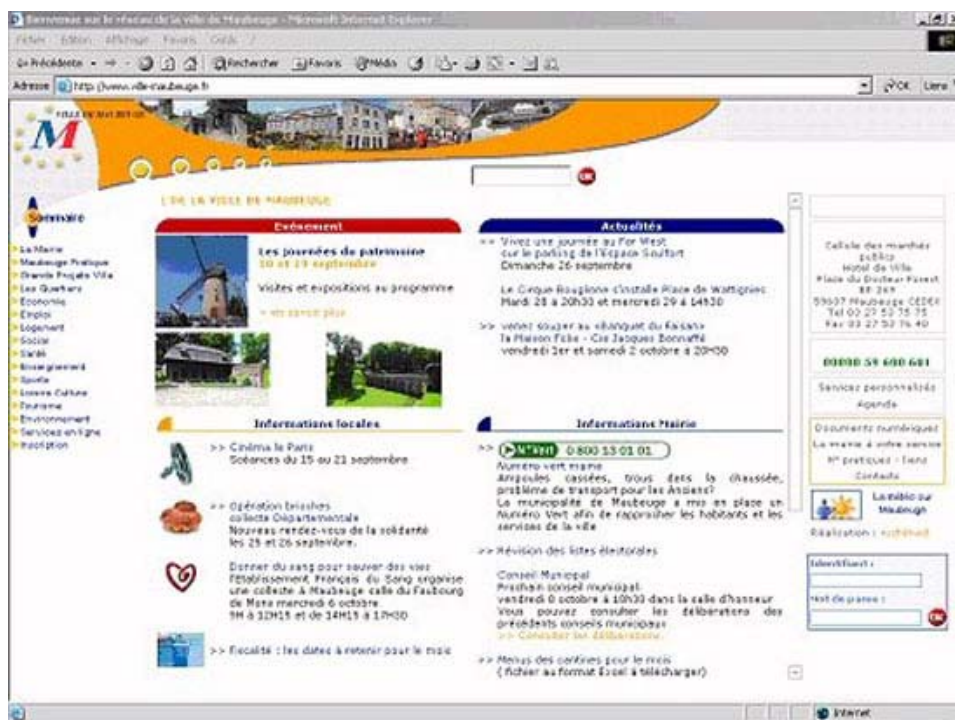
Bienvenue sur le réseau de la ville de Maubeuge - Microsoft Internet Explorer

Fichier Edition Affichage Favoris Outils ?

Précédente Rechercher Favoris Média

Adresse http://www.ville-maubeuge.fr

OK Liens

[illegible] DE LA VILLE DE MAUBEUGE

Sommaire

La Mairie
Maubeuge Pratique
Grands Projets Ville
Les Quartiers
Economie
Emploi
Logement
Social
Santé
Enseignement
Sports
Loisirs Culture
Tourisme
Environnement
Services en ligne
Inscription

Evènement

Les journées du patrimoine
18 et 19 septembre

Visites et expositions au programme

> en savoir plus

Actualités

>> Vivez une journée au Far West sur le parking de l'Espace Sculfort
Dimanche 26 septembre

Le Cirque Bouglione s'installe Place de Wattignies
Mardi 28 à 20h30 et mercredi 29 à 14h30

>> venez souper au «Banquet du Faisan»
la Maison Folie - Cie Jacques Bonnaffé
vendredi 1er et samedi 2 octobre à 20H30

Informations locales

>> Cinéma le Paris
Scéances du 15 au 21 septembre

>> Opération brioches
collecte Départementale
Nouveau rendez-vous de la solidarité
les 25 et 26 septembre.

Donner du sang pour sauver des vies
l'Etablissement Français du Sang organise une collecte à Maubeuge salle du Faubourg de Mons mercredi 6 octobre
9H à 12H15 et de 14H15 à 17H30

>> Fiscalité : les dates à retenir pour le mois

Informations Mairie

>> N°Vert 0 800 13 01 01
Numéro vert mairie
Ampoules cassées, trous dans la chaussée, problème de transport pour les Anciens?
La municipalité de Maubeuge a mis en place un Numéro Vert afin de rapprocher les habitants et les services de la ville

>> Révision des listes électorales

Conseil Municipal
Prochain conseil municipal
vendredi 8 octobre à 10h30 dans la salle d'honneur
Vous pouvez consulter les délibérations des précédents conseils municipaux
>> Consulter les délibérations

>> Menus des cantines pour le mois
( fichier au format Excel à télécharger)

Cellule des marchés publics
Hotel de Ville
Place du Docteur Forest
BP 269
59607 Maubeuge CEDEX
Tel 03 27 53 75 75
Fax 03 27 53 76 40

00800 59 600 601

Services personnalisés
Agenda

Documents numériques
La mairie à votre service
N° pratiques - liens
Contacts

La météo sur Maubeuge

Réalisation : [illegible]

Identifiant :

Mot de passe :

OK

Internet